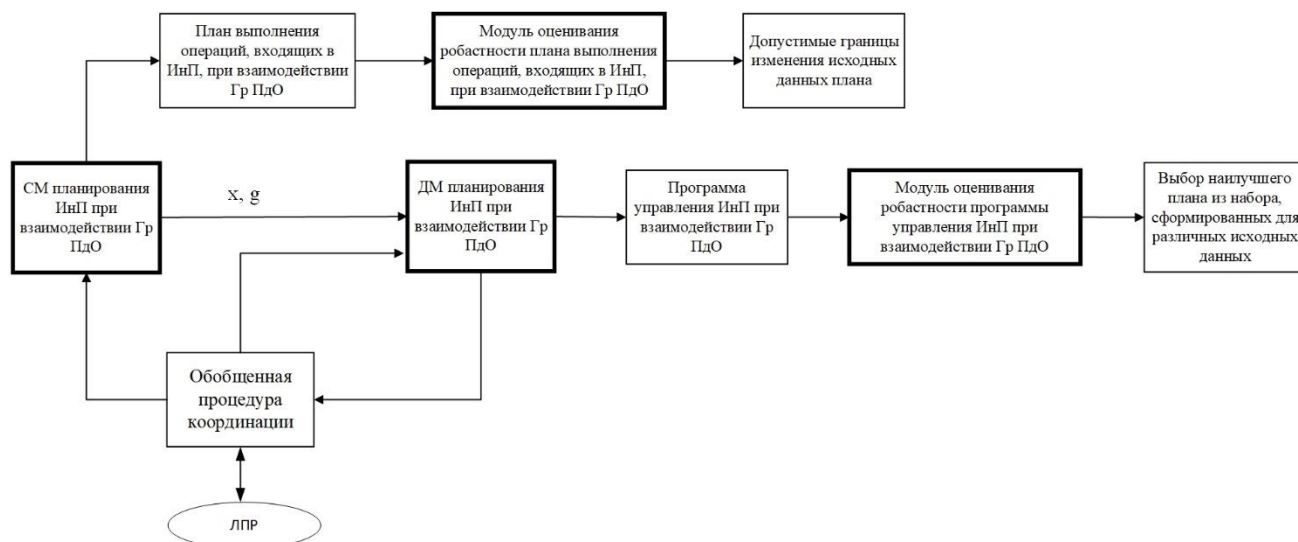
План выполнения операций, входящих в ИнП, при взаимодействии Гр ПдО

Модуль оценивания робастности плана выполнения операций, входящих в ИнП, при взаимодействии Гр ПдО

Допустимые границы изменения исходных данных плана

СМ планирования ИнП при взаимодействии Гр ПдО

x, g

ДМ планирования ИнП при взаимодействии Гр ПдО

Программа управления ИнП при взаимодействии Гр ПдО

Модуль оценивания робастности программы управления ИнП при взаимодействии Гр ПдО

Выбор наилучшего плана из набора, сформированных для различных исходных данных

Обобщенная процедура координации

ЛПР